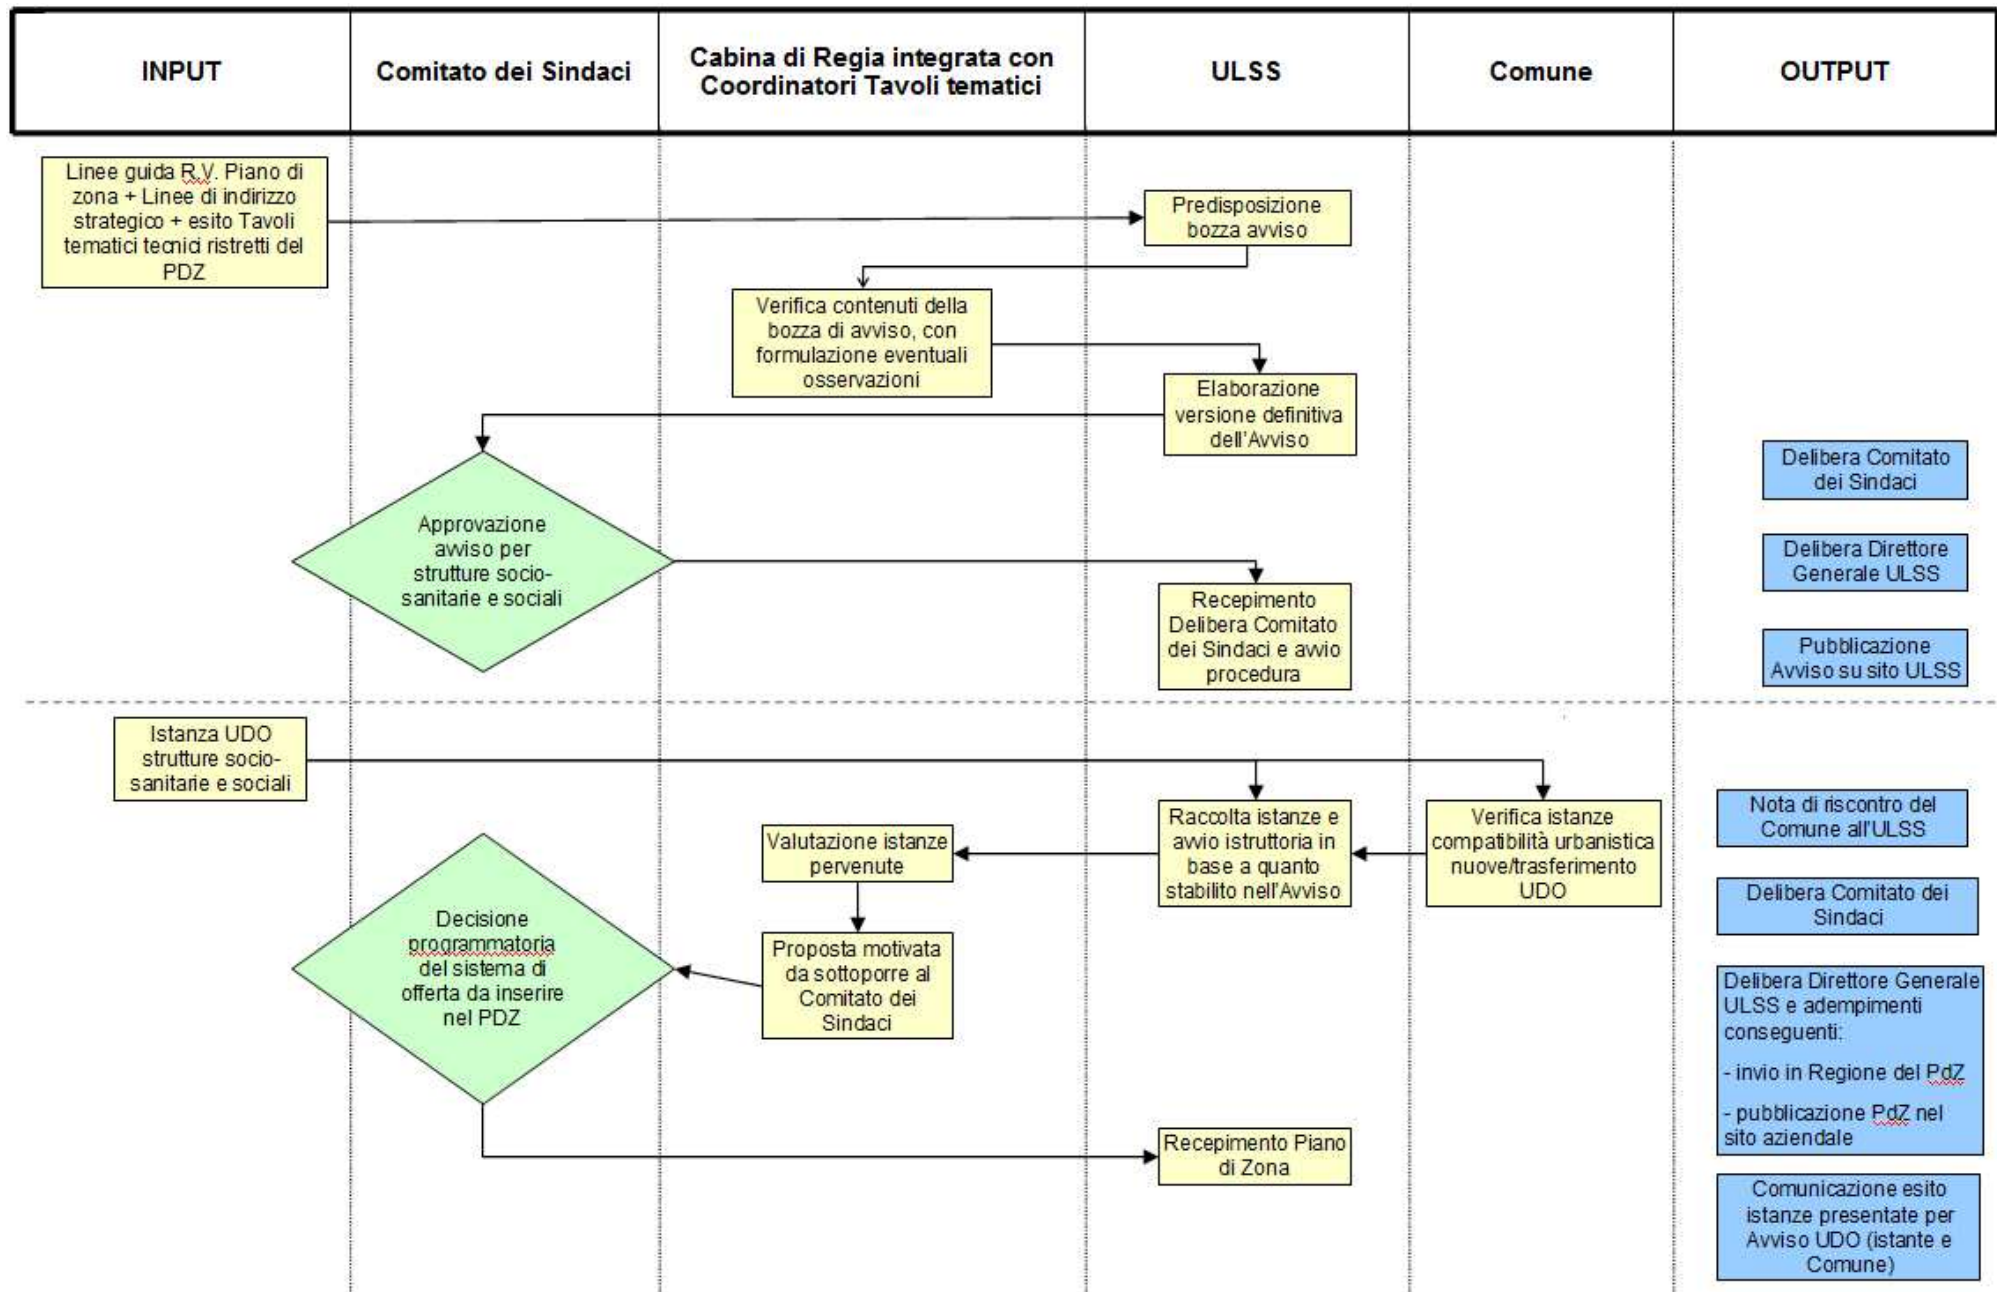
| INPUT | Comitato dei Sindaci | Cabina di Regia integrata con Coordinatori Tavoli tematici | ULSS | Comune | OUTPUT |
|---|---|---|---|---|---|

Linee guida R.V. Piano di zona + Linee di indirizzo strategico + esito Tavoli tematici tecnici ristretti del PDZ

Predisposizione bozza avviso

Verifica contenuti della bozza di avviso, con formulazione eventuali osservazioni

Elaborazione versione definitiva dell'Avviso

Approvazione avviso per strutture socio-sanitarie e sociali

Recepimento Delibera Comitato dei Sindaci e avvio procedura

Delibera Comitato dei Sindaci

Delibera Direttore Generale ULSS

Pubblicazione Avviso su sito ULSS

Istanza UDO strutture socio-sanitarie e sociali

Raccolta istanze e avvio istruttoria in base a quanto stabilito nell'Avviso

Verifica istanze compatibilità urbanistica nuove/trasferimento UDO

Valutazione istanze pervenute

Proposta motivata da sottoporre al Comitato dei Sindaci

Decisione programmatoria del sistema di offerta da inserire nel PDZ

Recepimento Piano di Zona

Nota di riscontro del Comune all'ULSS

Delibera Comitato dei Sindaci

Delibera Direttore Generale ULSS e adempimenti conseguenti:

- invio in Regione del PdZ

- pubblicazione PdZ nel sito aziendale

Comunicazione esito istanze presentate per Avviso UDO (istante e Comune)